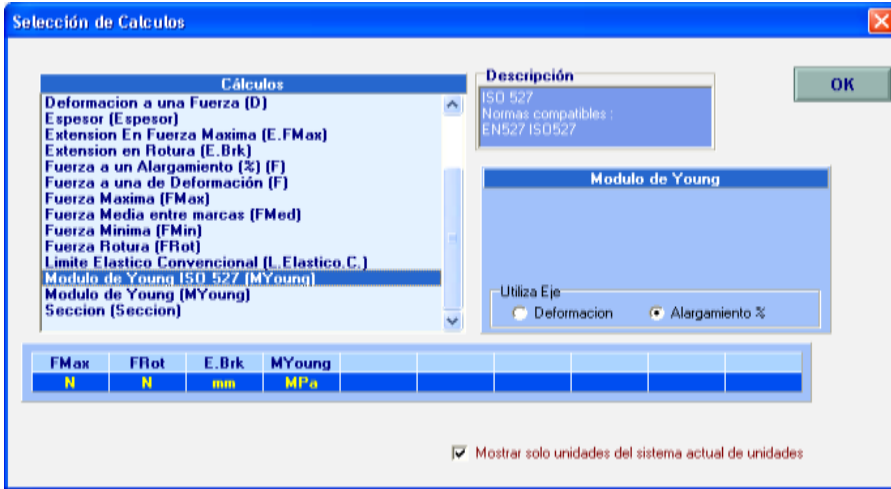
Selección de Calculos

Cálculos
Deformacion a una Fuerza (D)
Espesor (Espesor)
Extension En Fuerza Maxima (E.FMax)
Extension en Rotura (E.Brk)
Fuerza a un Alargamiento (%) (F)
Fuerza a una de Deformación (F)
Fuerza Maxima (FMax)
Fuerza Media entre marcas (FMed)
Fuerza Minima (FMin)
Fuerza Rotura (FRot)
Limite Elastico Convencional (L.Elastico.C.)
Modulo de Young ISO 527 (MYoung)
Modulo de Young (MYoung)
Seccion (Seccion)

Descripción
ISO 527
Normas compatibles :
EN527 ISO527

OK

Modulo de Young

Utiliza Eje
Deformacion
Alargamiento %

| FMax | FRot | E.Brk | MYoung |
|---|---|---|---|
| N | N | mm | MPa |

Mostrar solo unidades del sistema actual de unidades